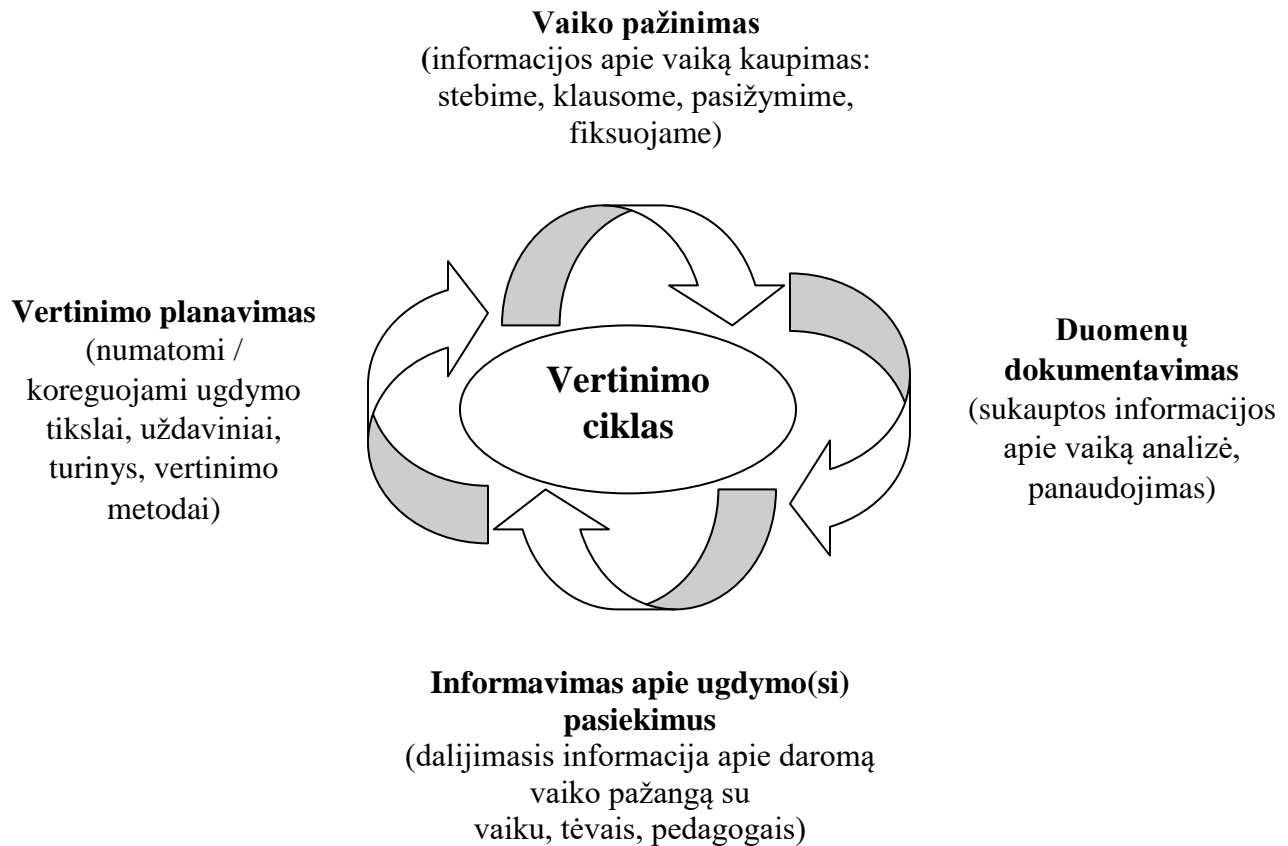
**Vaiko pažinimas**
(informacijos apie vaiką kaupimas: stebime, klausome, pasižymime, fiksuojame)

**Vertinimo planavimas**
(numatomi / koreguojami ugdymo tikslai, uždaviniai, turinys, vertinimo metodai)

**Vertinimo ciklas**

**Duomenų dokumentavimas**
(sukauptos informacijos apie vaiką analizė, panaudojimas)

**Informavimas apie ugdymo(si) pasiekimus**
(dalijimasis informacija apie daromą vaiko pažangą su vaiku, tėvais, pedagogais)